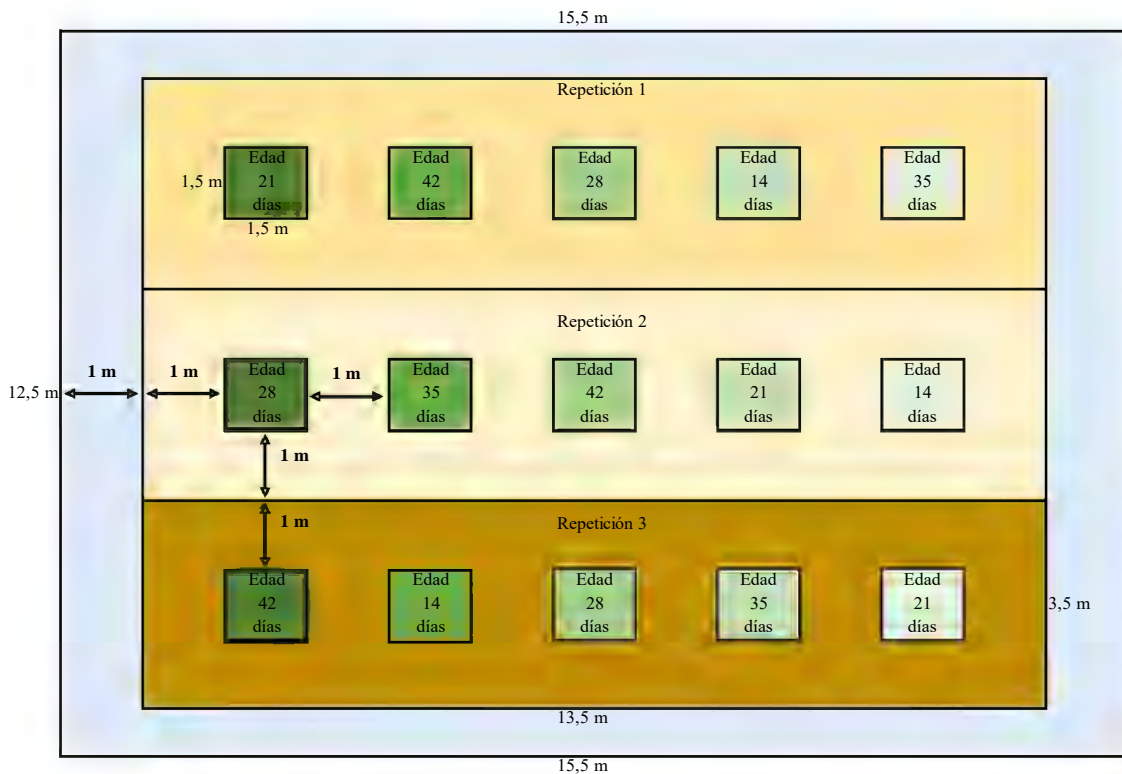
15,5 m

Repetición 1

1,5 m

Edad 21 días

1,5 m

Edad 42 días

Edad 28 días

Edad 14 días

Edad 35 días

Repetición 2

12,5 m

1 m

1 m

Edad 28 días

1 m

Edad 35 días

Edad 42 días

Edad 21 días

Edad 14 días

1 m

1 m

Repetición 3

Edad 42 días

Edad 14 días

Edad 28 días

Edad 35 días

Edad 21 días

3,5 m

13,5 m

15,5 m